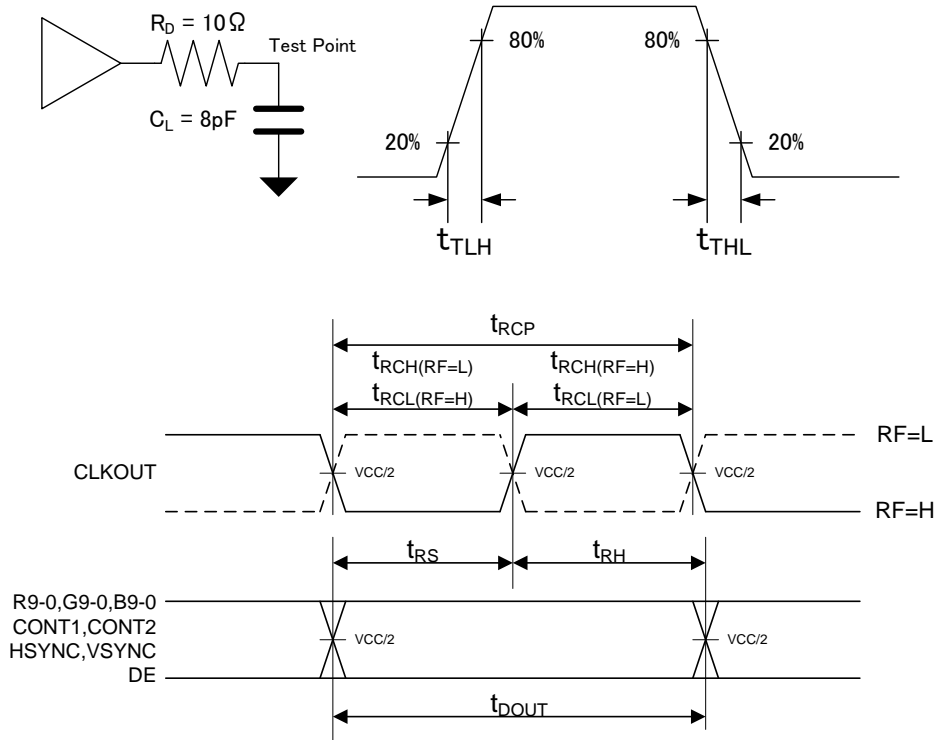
$R_D$ = 10Ω

Test Point

$C_L$ = 8pF

80%

80%

20%

20%

$t_{TLH}$

$t_{THL}$

$t_{RCP}$

$t_{RCH(RF=L)}$

$t_{RCH(RF=H)}$

$t_{RCL(RF=H)}$

$t_{RCL(RF=L)}$

RF=L

CLKOUT

VCC/2

VCC/2

VCC/2

RF=H

$t_{RS}$

$t_{RH}$

R9-0,G9-0,B9-0
CONT1,CONT2
HSYNC,VSYNC
DE

VCC/2

VCC/2

$t_{DOUT}$